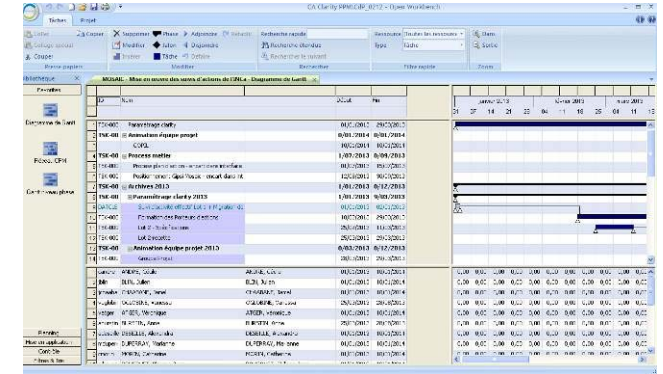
CA Clarity PPM EDP_0212 - Open Workbench

Tâches Projet

Coller Copier Couper Collage spécial Presse-papiers
Supprimer Phase Adjoindre Modifier Jalon Dépendre Insérer Tâche Modifier
Recherche rapide Recherche étendue Rechercher le suivant Rechercher
Ressource Toutes les ressources Type Tâche Filtre rapide
Zoom Sortie Zoom

Bibliothèque
Favorites
Diagramme de Gantt
Réseau CPM
Gestion vue globale

MOSAIL - Mise en oeuvre des axes d'actions de l'INL4 - Diagramme de Gantt

| | ID | Nom | Début | Fin |
|---|---|---|---|---|
| 1 | TSK-000 | Paramétrage clarity | 01/02/2013 | 29/03/2013 |
| 2 | TSK-00 | Animation équipe projet | 0/01/2014 | 0/01/2014 |
| 3 | | COPIL | 10/02/2014 | 01/04/2014 |
| 4 | TSK-00 | Process métier | 1/03/2013 | 0/09/2013 |
| 5 | TSK-000 | | 01/03/2013 | 29/03/2013 |
| 6 | TSK-000 | | 12/03/2013 | 30/09/2013 |
| 7 | TSK-00 | Archives 2013 | 1/01/2013 | 0/12/2013 |
| 8 | TSK-00 | Paramétrage clarity 2013 | 1/01/2013 | 0/03/2013 |
| 9 | | | 01/02/2013 | 01/03/2013 |
| 10 | TSK-000 | | 10/02/2013 | 29/03/2013 |
| 11 | TSK-000 | Lot 2 | 25/03/2013 | 29/03/2013 |
| 12 | TSK-000 | Lot 3 | 25/03/2013 | 29/03/2013 |
| 13 | TSK-00 | Animation équipe projet 2013 | 0/03/2013 | 0/12/2013 |
| 14 | TSK-000 | | 01/03/2013 | 03/12/2013 |

janvier 2013 | février 2013 | mars 2013
31 07 14 21 28 04 11 18 25 04 11

| | | | | | |
|---|---|---|---|---|---|
| 1 | ANDRE, Cécile | ANDRE, Cécile | 01/12/2013 | 30/12/2013 | 0,00 |
| 2 | BLIN, Julien | BLIN, Julien | 01/12/2013 | 30/12/2013 | 0,00 |
| 3 | CHAVANAT, Daniel | CHAVANAT, Daniel | 01/12/2013 | 30/12/2014 | 0,00 |
| 4 | DELTEIL, | DELTEIL, | 25/03/2013 | 29/03/2013 | 0,00 |
| 5 | ANDRE, Véronique | ANDRE, Véronique | 01/12/2013 | 30/12/2013 | 0,00 |
| 6 | DUBERTIN, Anne | DUBERTIN, Anne | 25/03/2013 | 29/03/2013 | 0,00 |
| 7 | DEBEILLE, Alexandra | DEBEILLE, Alexandra | 01/12/2013 | 30/12/2013 | 0,00 |
| 8 | DUPERRAY, Marianne | DUPERRAY, Marianne | 01/12/2013 | 30/12/2013 | 0,00 |
| 9 | FORTIN, Catherine | FORTIN, Catherine | 01/12/2013 | 30/12/2013 | 0,00 |

Récents
Mon application
Contrôle
Filtres & tris